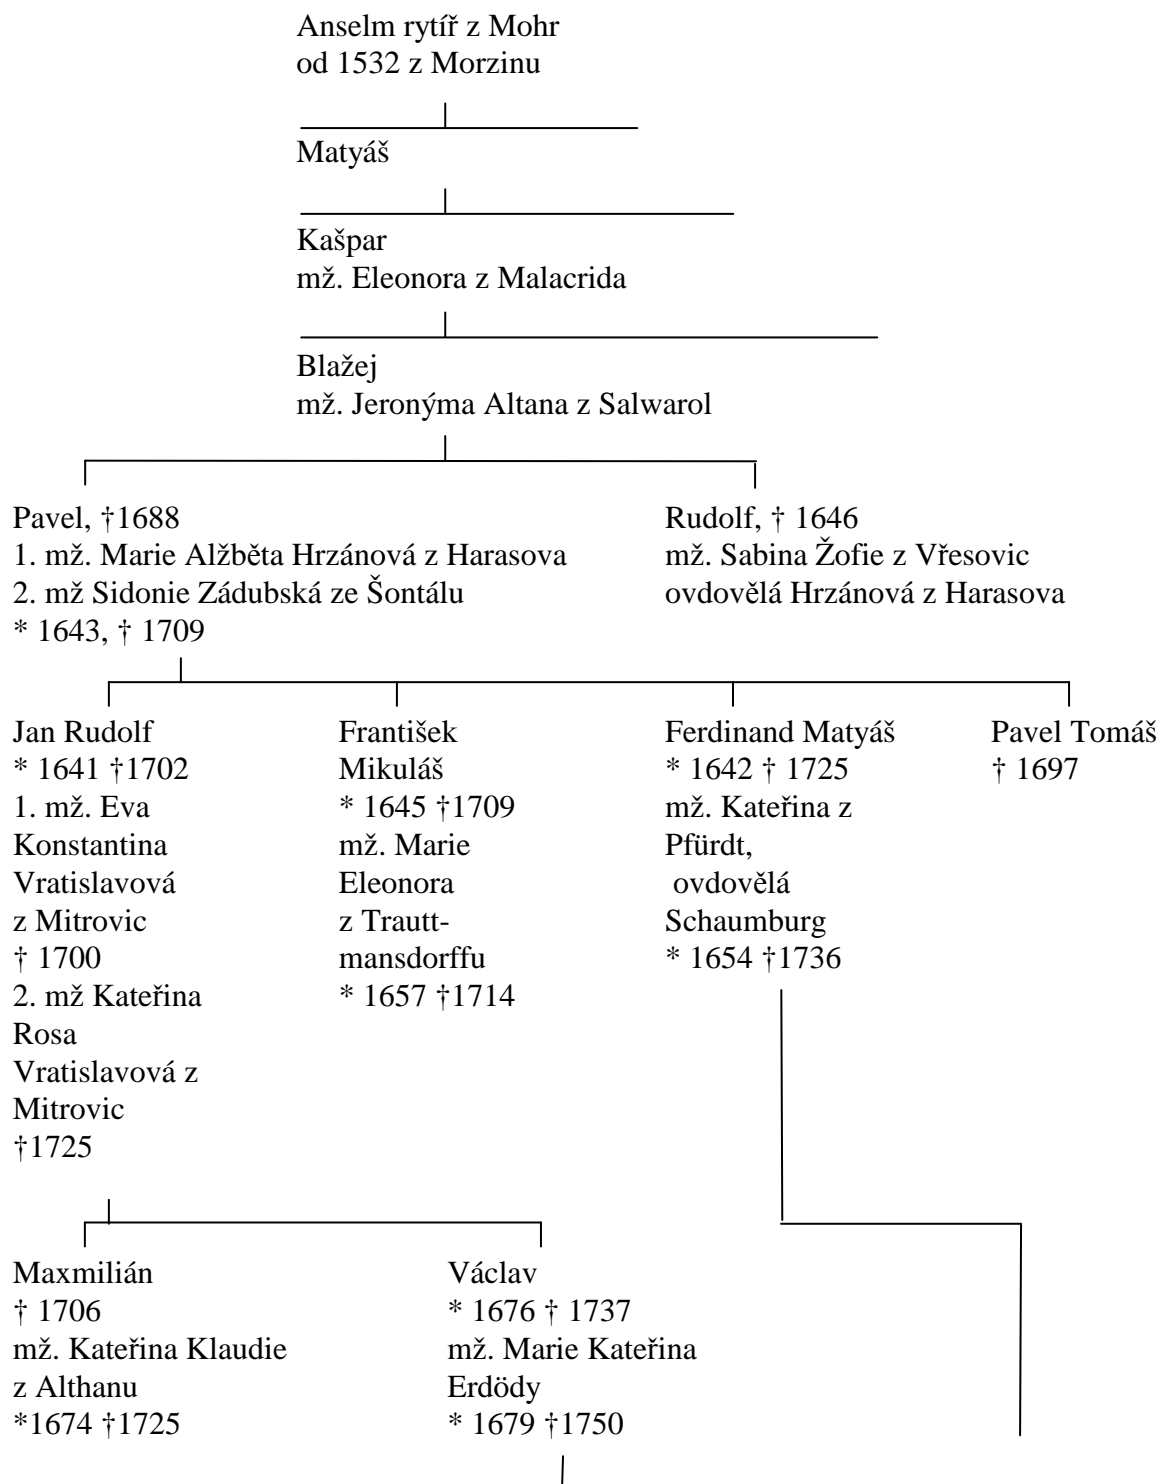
Anselm rytíř z Mohr
od 1532 z Morzinu

Matyáš

Kašpar
mž. Eleonora z Malacrida

Blažej
mž. Jeronýma Altana z Salwarol

Pavel, †1688
1. mž. Marie Alžběta Hrzánová z Harasova
2. mž Sidonie Zádubská ze Šontálu
* 1643, † 1709

Rudolf, † 1646
mž. Sabina Žofie z Vřesovic
ovdovělá Hrzánová z Harasova

Jan Rudolf
* 1641 †1702
1. mž. Eva Konstantina Vratislavová z Mitrovic
† 1700
2. mž Kateřina Rosa Vratislavová z Mitrovic
†1725

František Mikuláš
* 1645 †1709
mž. Marie Eleonora z Trauttmansdorffu
* 1657 †1714

Ferdinand Matyáš
* 1642 † 1725
mž. Kateřina z Pfürdt,
ovdovělá Schaumburg
* 1654 †1736

Pavel Tomáš
† 1697

Maxmilián
† 1706
mž. Kateřina Klaudie z Althanu
*1674 †1725

Václav
* 1676 † 1737
mž. Marie Kateřina Erdödy
* 1679 †1750